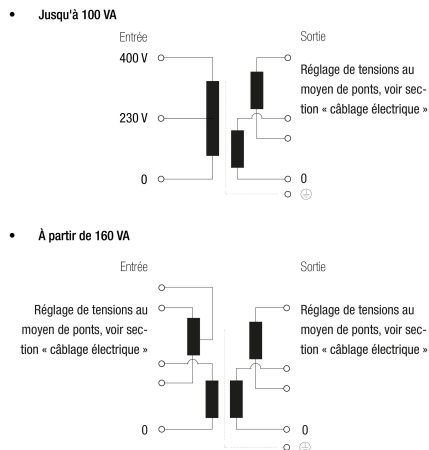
• **Jusqu'à 100 VA**

Entrée

Sortie

400 V

Réglage de tensions au moyen de ponts, voir section « câblage électrique »

230 V

0

0

⏚

• **À partir de 160 VA**

Entrée

Sortie

Réglage de tensions au moyen de ponts, voir section « câblage électrique »

Réglage de tensions au moyen de ponts, voir section « câblage électrique »

0

0

⏚